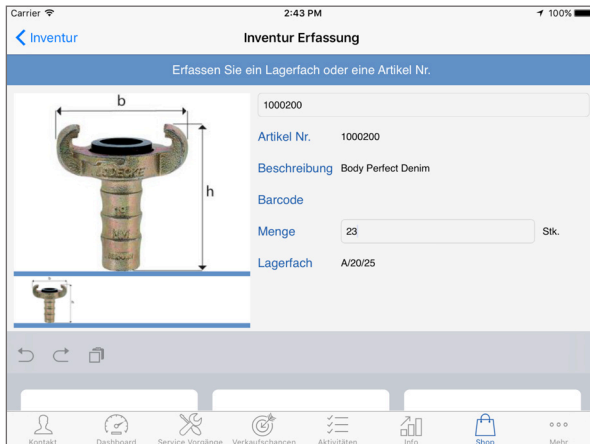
Carrier
2:43 PM
100%
Inventur
Inventur Erfassung

Erfassen Sie ein Lagerfach oder eine Artikel Nr.

b
h
LUDECKE

1000200

Artikel Nr. 1000200

Beschreibung Body Perfect Denim

Barcode

Menge 23 Stk.

Lagerfach A/20/25

Kontakt
Dashboard
Service Vorgänge
Verkaufschancen
Aktivitäten
Info
Shop
Mehr